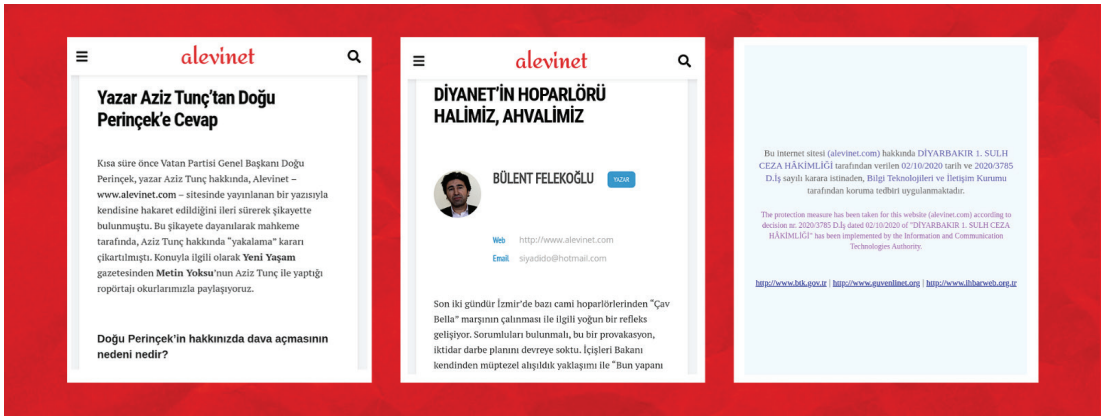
alevinet

Yazar Aziz Tunç'tan Doğu Perinçek'e Cevap

Kısa süre önce Vatan Partisi Genel Başkanı Doğu Perinçek, yazar Aziz Tunç hakkında, Alevinet – www.alevinet.com – sitesinde yayınlanan bir yazısıyla kendisine hakaret edildiğini ileri sürerek şikayette bulunmuştu. Bu şikayete dayanılarak mahkeme tarafından, Aziz Tunç hakkında "yakalama" kararı çıkartılmıştı. Konuyla ilgili olarak Yeni Yaşam gazetesinden Metin Yoksu'nun Aziz Tunç ile yaptığı röportajı okurlarımızla paylaşıyoruz.

Doğu Perinçek'in hakkınızda dava açmasının nedeni nedir?

alevinet

DİYANET'İN HOPARLÖRÜ HALİMİZ, AHVALİMİZ

BÜLENT FELEKOĞLU

YAZAR

Web http://www.alevinet.com

Email siyadido@hotmail.com

Son iki gündür İzmir'de bazı cami hoparlörlerinden "Çav Bella" marşının çalınması ile ilgili yoğun bir refleks gelişiyor. Sorumluları bulunmalı, bu bir provakasyon, iktidar darbe planını devreye soktu. İçişleri Bakanı kendinden müptezel alışıldık yaklaşımı ile "Bun yapanı

Bu internet sitesi (alevinet.com) hakkında DİYARBAKIR 1. SULH CEZA HÂKİMLİĞİ tarafından verilen 02/10/2020 tarih ve 2020/3785 D.İş sayılı karara istinaden, Bilgi Teknolojileri ve İletişim Kurumu tarafından koruma tedbiri uygulanmaktadır.

The protection measure has been taken for this website (alevinet.com) according to decision nr. 2020/3785 D.İş dated 02/10/2020 of "DİYARBAKIR 1. SULH CEZA HÂKİMLİĞİ" has been implemented by the Information and Communication Technologies Authority.

http://www.btk.gov.tr | http://www.guvenlinet.org | http://www.ihbarweb.org.tr